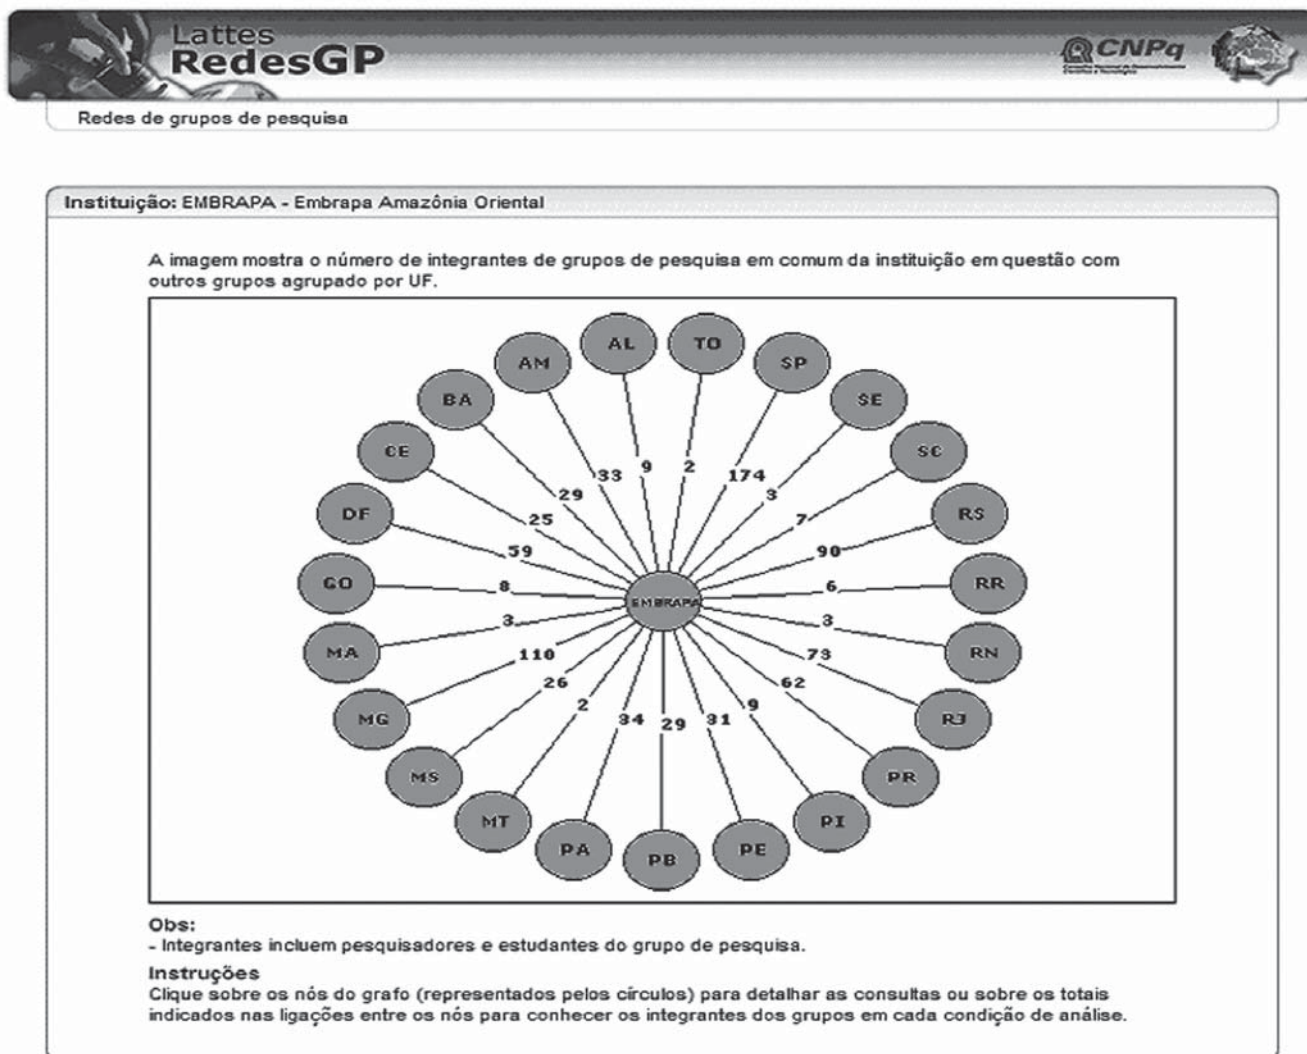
Lattes
RedesGP

CNPq

Redes de grupos de pesquisa

Instituição: EMBRAPA - Embrapa Amazônia Oriental

A imagem mostra o número de integrantes de grupos de pesquisa em comum da instituição em questão com outros grupos agrupado por UF.

AL TO SP SE SC RS RR RN RJ PR PI PE PB PA MT MS MG MA GO DF CE BA AM

EMBRAPA

9 2 174 3 7 90 6 3 73 62 9 31 29 34 2 26 110 3 8 59 25 29 33

Obs:
- Integrantes incluem pesquisadores e estudantes do grupo de pesquisa.

Instruções
Clique sobre os nós do grafo (representados pelos círculos) para detalhar as consultas ou sobre os totais indicados nas ligações entre os nós para conhecer os integrantes dos grupos em cada condição de análise.